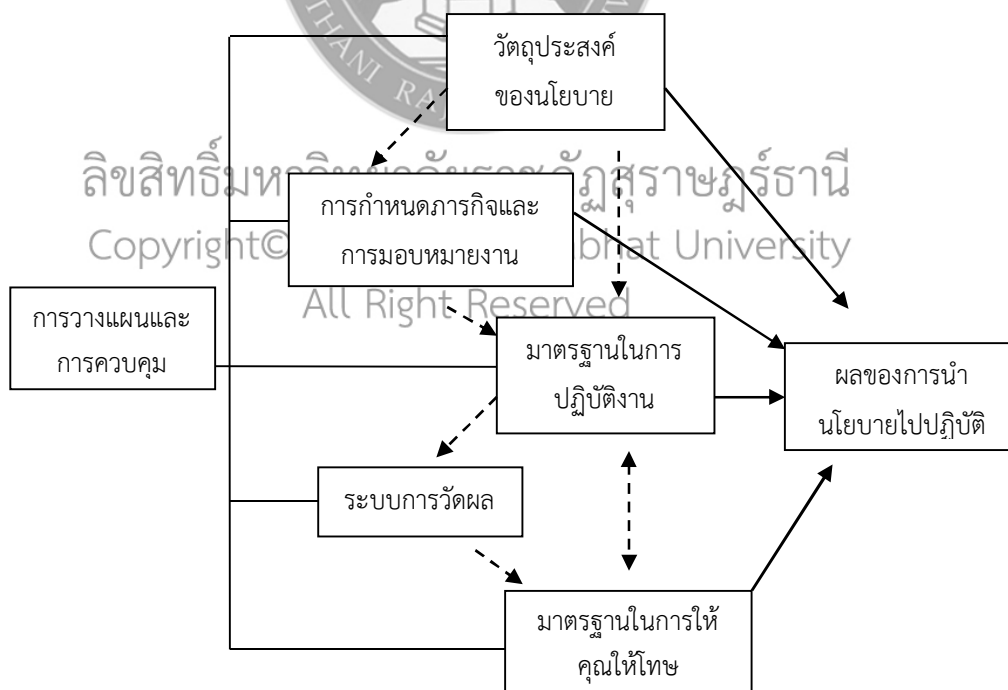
วัตถุประสงค์ของนโยบาย

ลิขสิทธิ์มหาวิทยาลัยราชภัฏสุราษฎร์ธานี
Copyright© Suratthani Rajabhat University
All Right Reserved

การกำหนดภารกิจและการมอบหมายงาน

การวางแผนและการควบคุม

มาตรฐานในการปฏิบัติงาน

ผลของการนำนโยบายไปปฏิบัติ

ระบบการวัดผล

มาตรฐานในการให้คุณให้โทษ